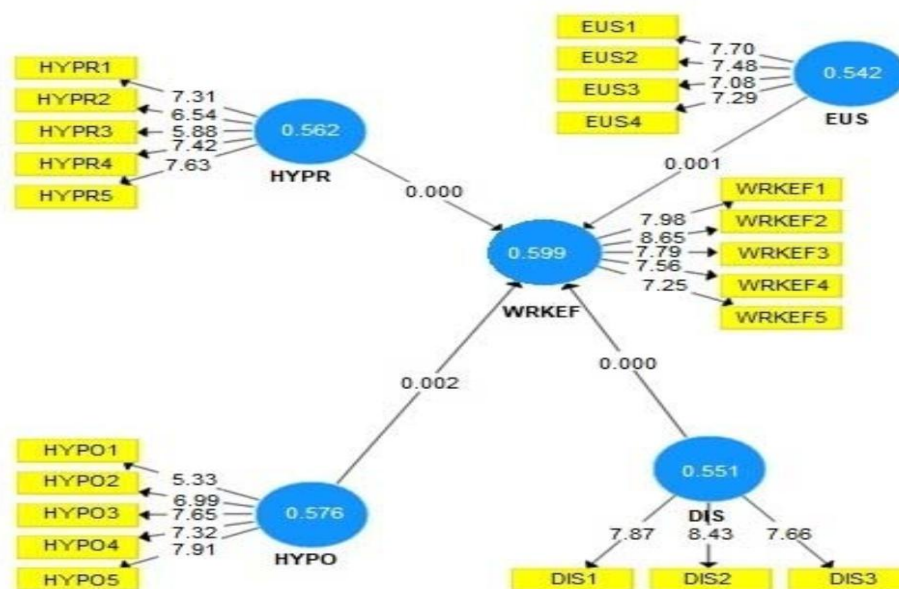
EUS1
EUS2
EUS3
EUS4
7.70
7.48
7.08
7.29
0.542
EUS

HYPR1
HYPR2
HYPR3
HYPR4
HYPR5
7.31
6.54
5.88
7.42
7.63
0.562
HYPR

0.000
0.001

WRKEF1
WRKEF2
WRKEF3
WRKEF4
WRKEF5
7.98
8.65
7.79
7.56
7.25
0.599
WRKEF

0.002
0.000

HYPO1
HYPO2
HYPO3
HYPO4
HYPO5
5.33
6.99
7.65
7.32
7.91
0.576
HYPO

0.551
DIS
7.87
8.43
7.66
DIS1
DIS2
DIS3